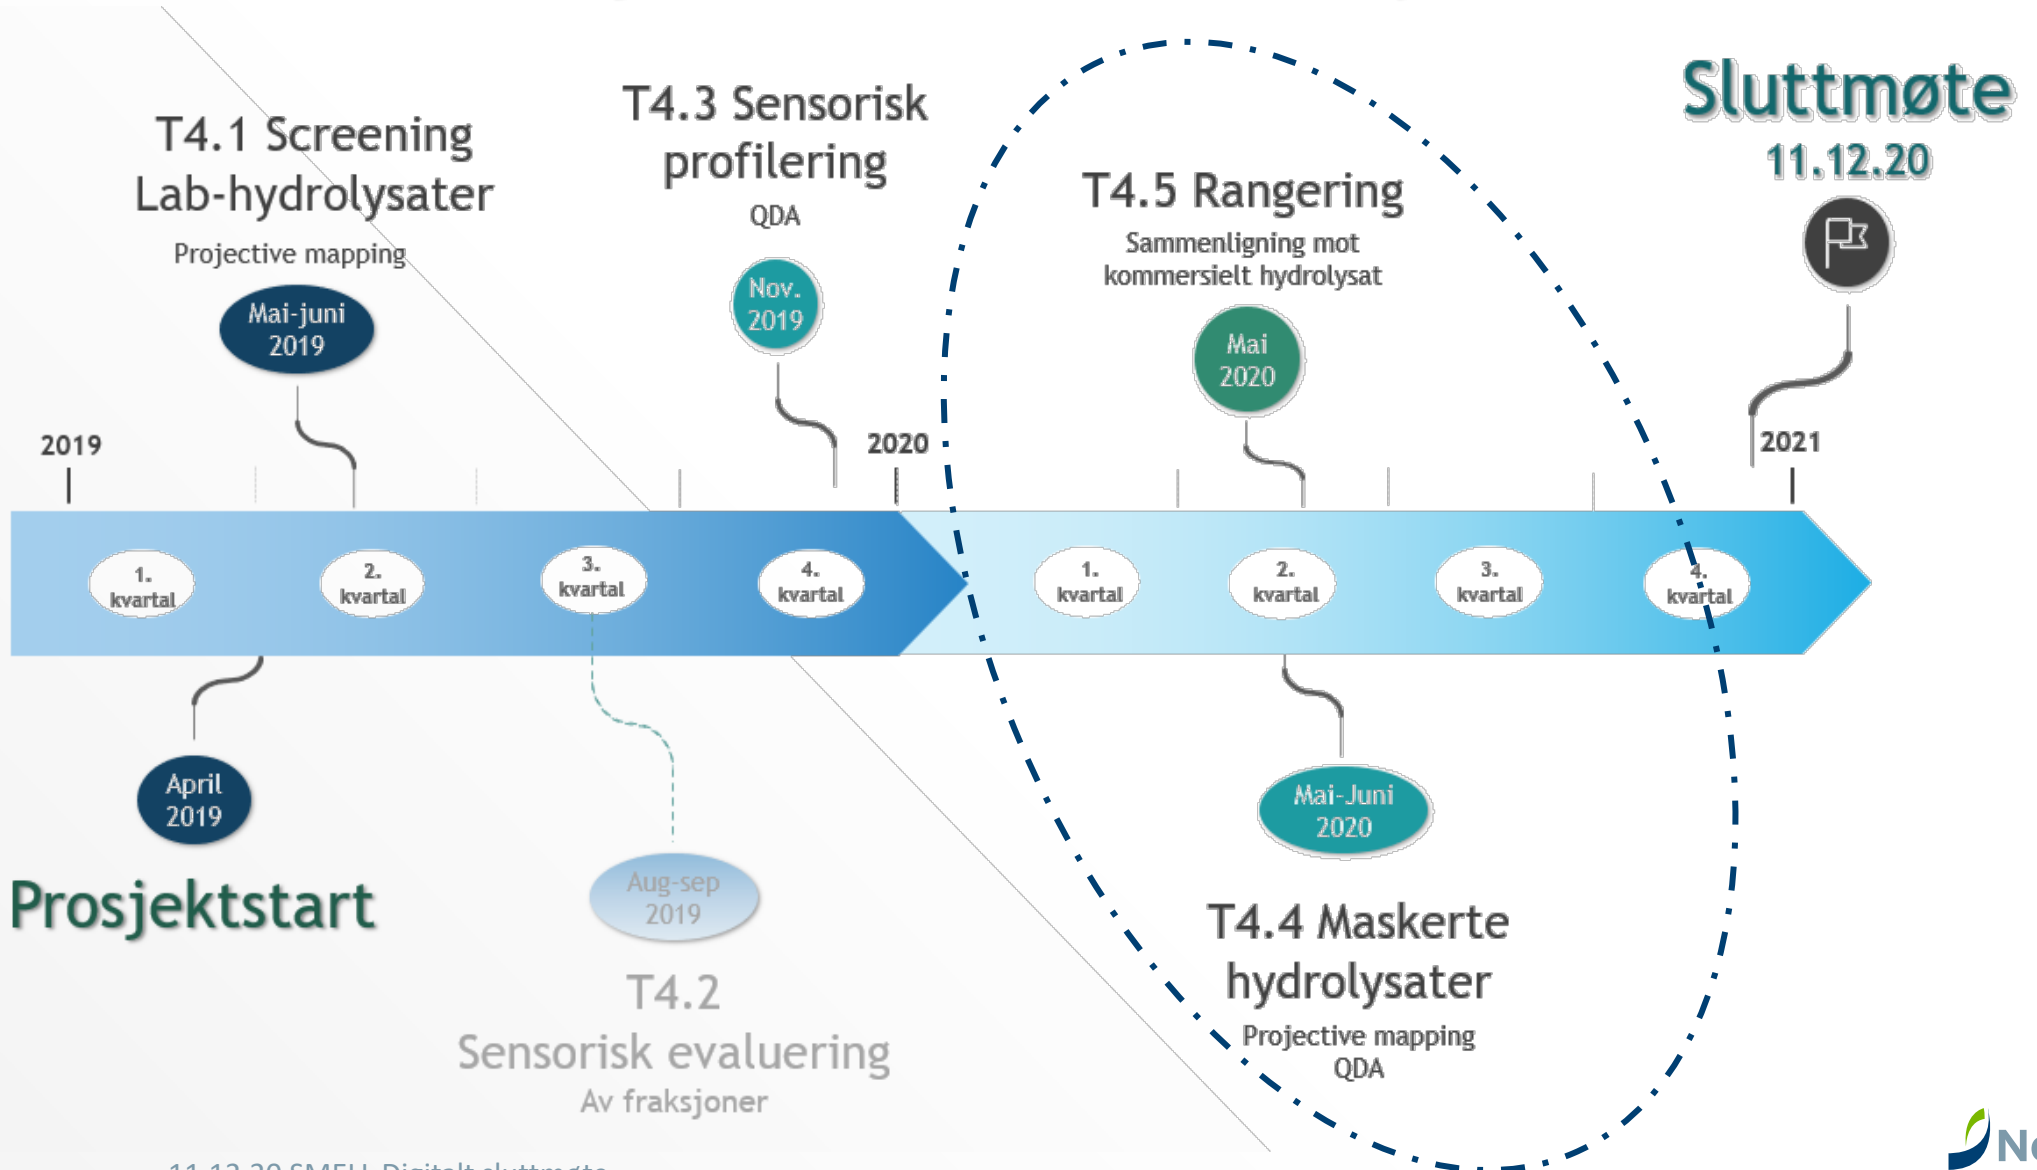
T4.1 Screening Lab-hydrolysater

Projective mapping

Mai-juni 2019

T4.3 Sensorisk profilering

QDA

Nov. 2019

T4.5 Rangering

Sammenligning mot kommersielt hydrolysat

Mai 2020

Sluttmøte

11.12.20

2019

2020

2021

1. kvartal

2. kvartal

3. kvartal

4. kvartal

1. kvartal

2. kvartal

3. kvartal

4. kvartal

April 2019

Prosjektstart

Aug-sep 2019

T4.2

Sensorisk evaluering

Av fraksjoner

Mai-Juni 2020

T4.4 Maskerte hydrolysater

Projective mapping

QDA

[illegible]

N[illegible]